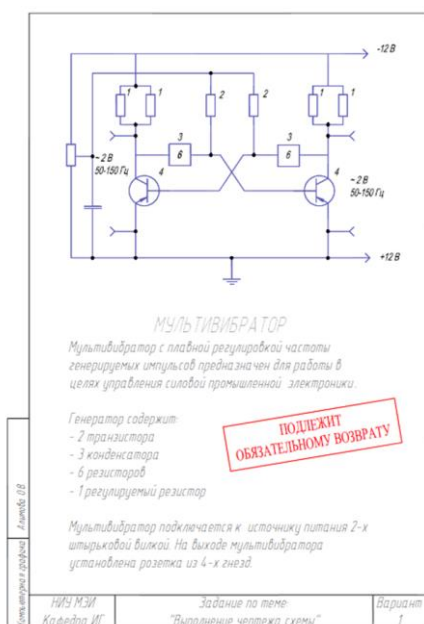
-12 В

1
1
2
2
1
1
3
3
6
6
~2 В
50-150 Гц
4
4
~2 В
50-150 Гц
+12 В

МУЛЬТИВИБРАТОР

Мультивибратор с плавной регулировкой частоты генерируемых импульсов предназначен для работы в целях управления силовой промышленной электроники.

Генератор содержит:
- 2 транзистора
- 3 конденсатора
- 6 резисторов
- 1 регулируемый резистор

ПОДЛЕЖИТ ОБЯЗАТЕЛЬНОМУ ВОЗВРАТУ

Мультивибратор подключается к источнику питания 2-х штырьковой вилкой. На выходе мультивибратора установлена розетка из 4-х гнезд.

Алимова О.В.
Инженерная графика

| НИУ МЭИ Кафедра ИГ | Задание по теме: "Выполнение чертежа схемы" | Вариант 1 |